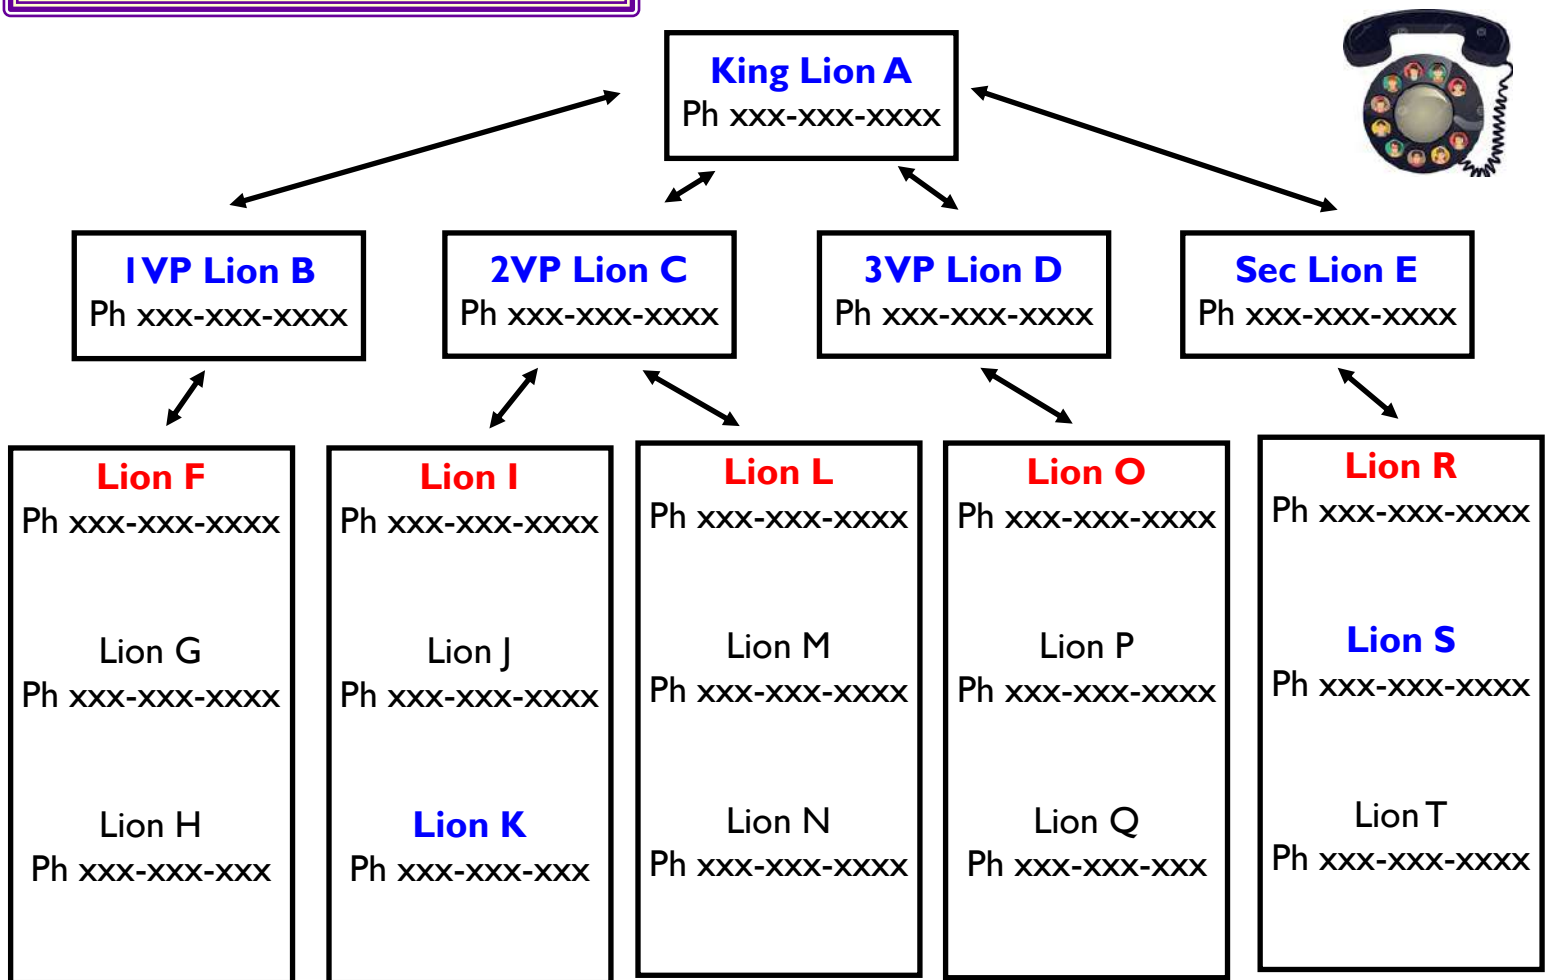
King Lion A
Ph xxx-xxx-xxxx

1VP Lion B
Ph xxx-xxx-xxxx

2VP Lion C
Ph xxx-xxx-xxxx

3VP Lion D
Ph xxx-xxx-xxxx

Sec Lion E
Ph xxx-xxx-xxxx

Lion F
Ph xxx-xxx-xxxx

Lion G
Ph xxx-xxx-xxxx

Lion H
Ph xxx-xxx-xxx

Lion I
Ph xxx-xxx-xxxx

Lion J
Ph xxx-xxx-xxxx

Lion K
Ph xxx-xxx-xxx

Lion L
Ph xxx-xxx-xxxx

Lion M
Ph xxx-xxx-xxxx

Lion N
Ph xxx-xxx-xxxx

Lion O
Ph xxx-xxx-xxxx

Lion P
Ph xxx-xxx-xxxx

Lion Q
Ph xxx-xxx-xxx

Lion R
Ph xxx-xxx-xxxx

Lion S
Ph xxx-xxx-xxxx

Lion T
Ph xxx-xxx-xxxx